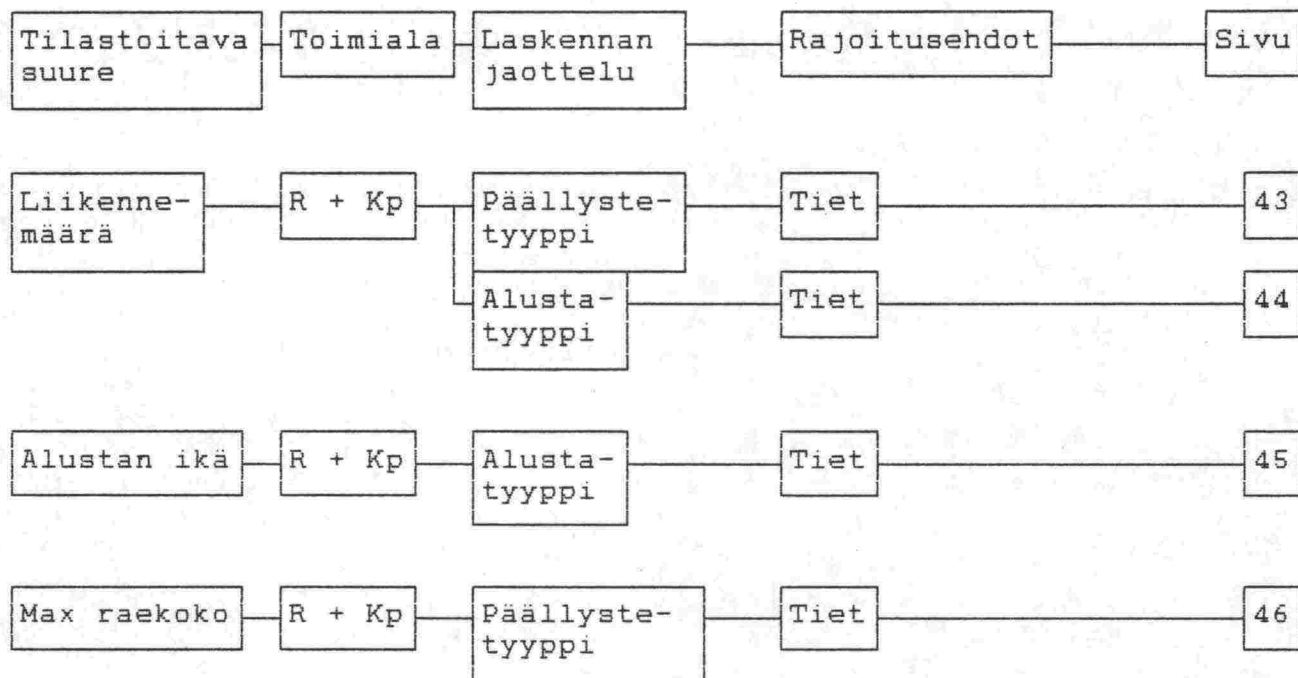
Tilastoitava suure
Toimiala
Laskennan jaottelu
Rajoitusehdot
Sivu

Liikennemäärä
R + Kp
Päällystetyyppi
Tiet
43
Alustatyyppi
Tiet
44

Alustan ikä
R + Kp
Alustatyyppi
Tiet
45

Max raekoko
R + Kp
Päällystetyyppi
Tiet
46